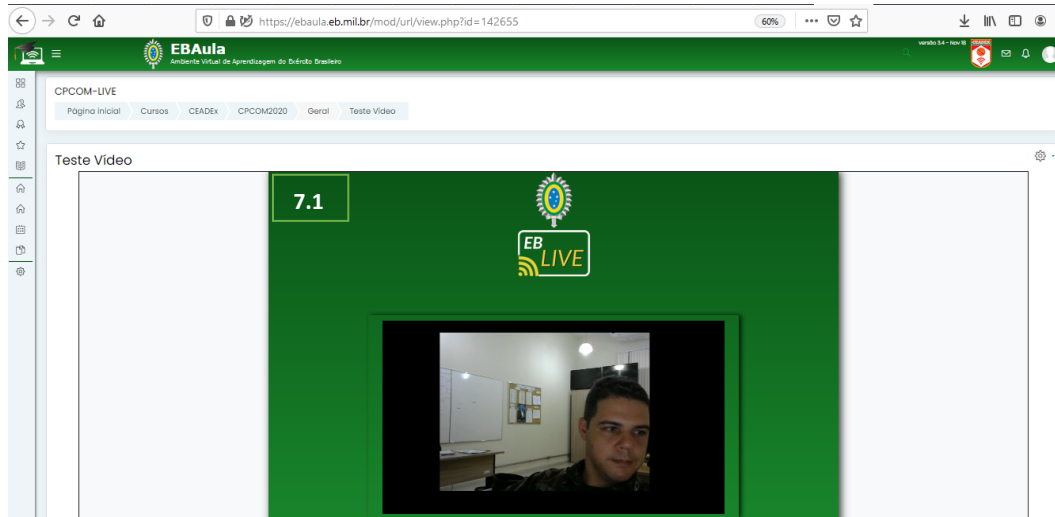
https://ebaula.eb.mil.br/mod/url/view.php?id=142655

60%

EBAula
Ambiente Virtual de Aprendizagem do Exército Brasileiro

Versão 3.4 - Nov 18

CEADEx

CPCOM-LIVE

Página inicial | Cursos | CEADEx | CPCOM2020 | Geral | Teste Vídeo

Teste Vídeo

7.1

EB LIVE